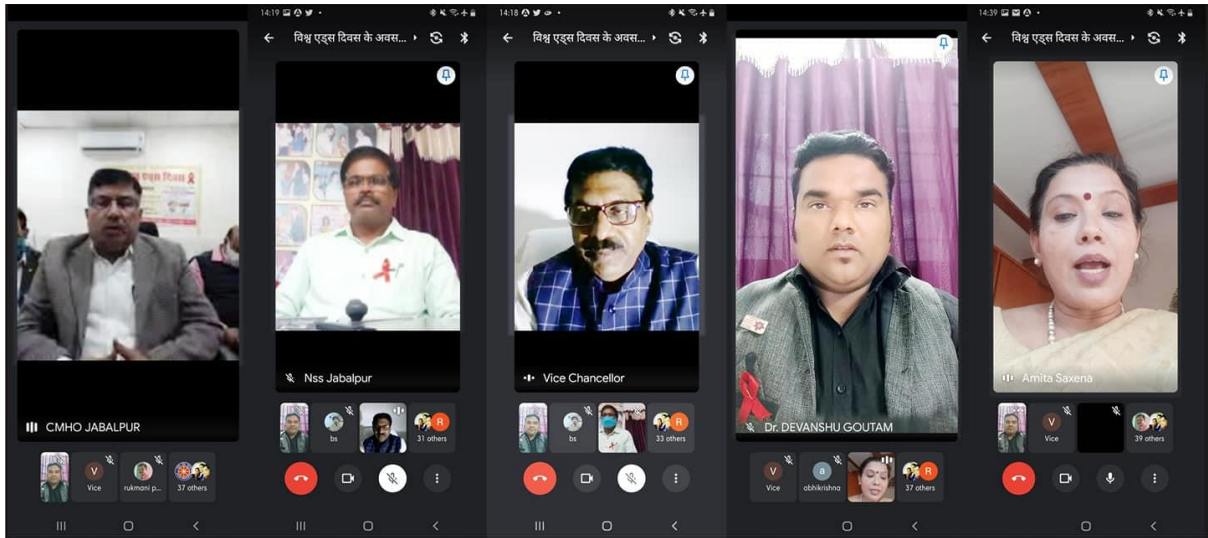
CMHO JABALPUR

V Vice

rukmani p...

37 others

14:19

विश्व एड्स दिवस के अवस...

Nss Jabalpur

bs

R

31 others

14:18

विश्व एड्स दिवस के अवस...

Vice Chancellor

bs

R

33 others

Dr. DEVANSHU GOUTAM

V Vice

a abhikrishna

R

37 others

14:39

विश्व एड्स दिवस के अवस...

Amita Saxena

V Vice

39 others